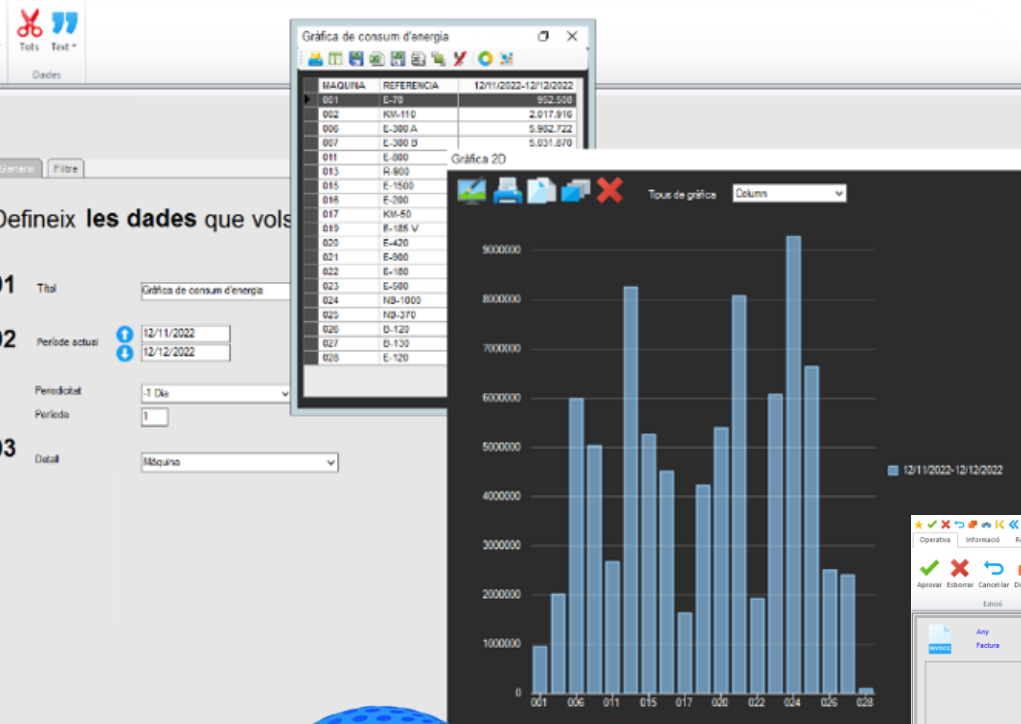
Tots Text
Dades

General Filtre

Defineix les dades que vols

01 Títol Gràfica de consum d'energia

02 Període actual 12/11/2022
12/12/2022

Periodicitat -1 Dia
Període 1

03 Detall Màquina

Gràfica de consum d'energia

| MAQUINA | REFERENCIA | 12/11/2022-12/12/2022 |
|---|---|---|
| 001 | E-70 | 952.508 |
| 002 | KM-110 | 2.017.916 |
| 006 | E-300 A | 5.982.722 |
| 007 | E-300 B | 5.031.870 |
| 011 | E-800 | |
| 013 | R-900 | |
| 015 | E-1500 | |
| 016 | E-200 | |
| 017 | KM-50 | |
| 019 | E-185 V | |
| 020 | E-420 | |
| 021 | E-980 | |
| 022 | E-180 | |
| 023 | E-500 | |
| 024 | NB-1000 | |
| 025 | NB-370 | |
| 026 | B-120 | |
| 027 | B-130 | |
| 028 | E-120 | |

Gràfica 2D

Tipus de gràfica Column

9000000
8000000
7000000
6000000
5000000
4000000
3000000
2000000
1000000
0

001 006 011 015 017 020 022 024 026 028

12/11/2022-12/12/2022

Operativa Informació R

Aprovar Esborrar Cancel·lar D
Edició

INVOICE Any Factura